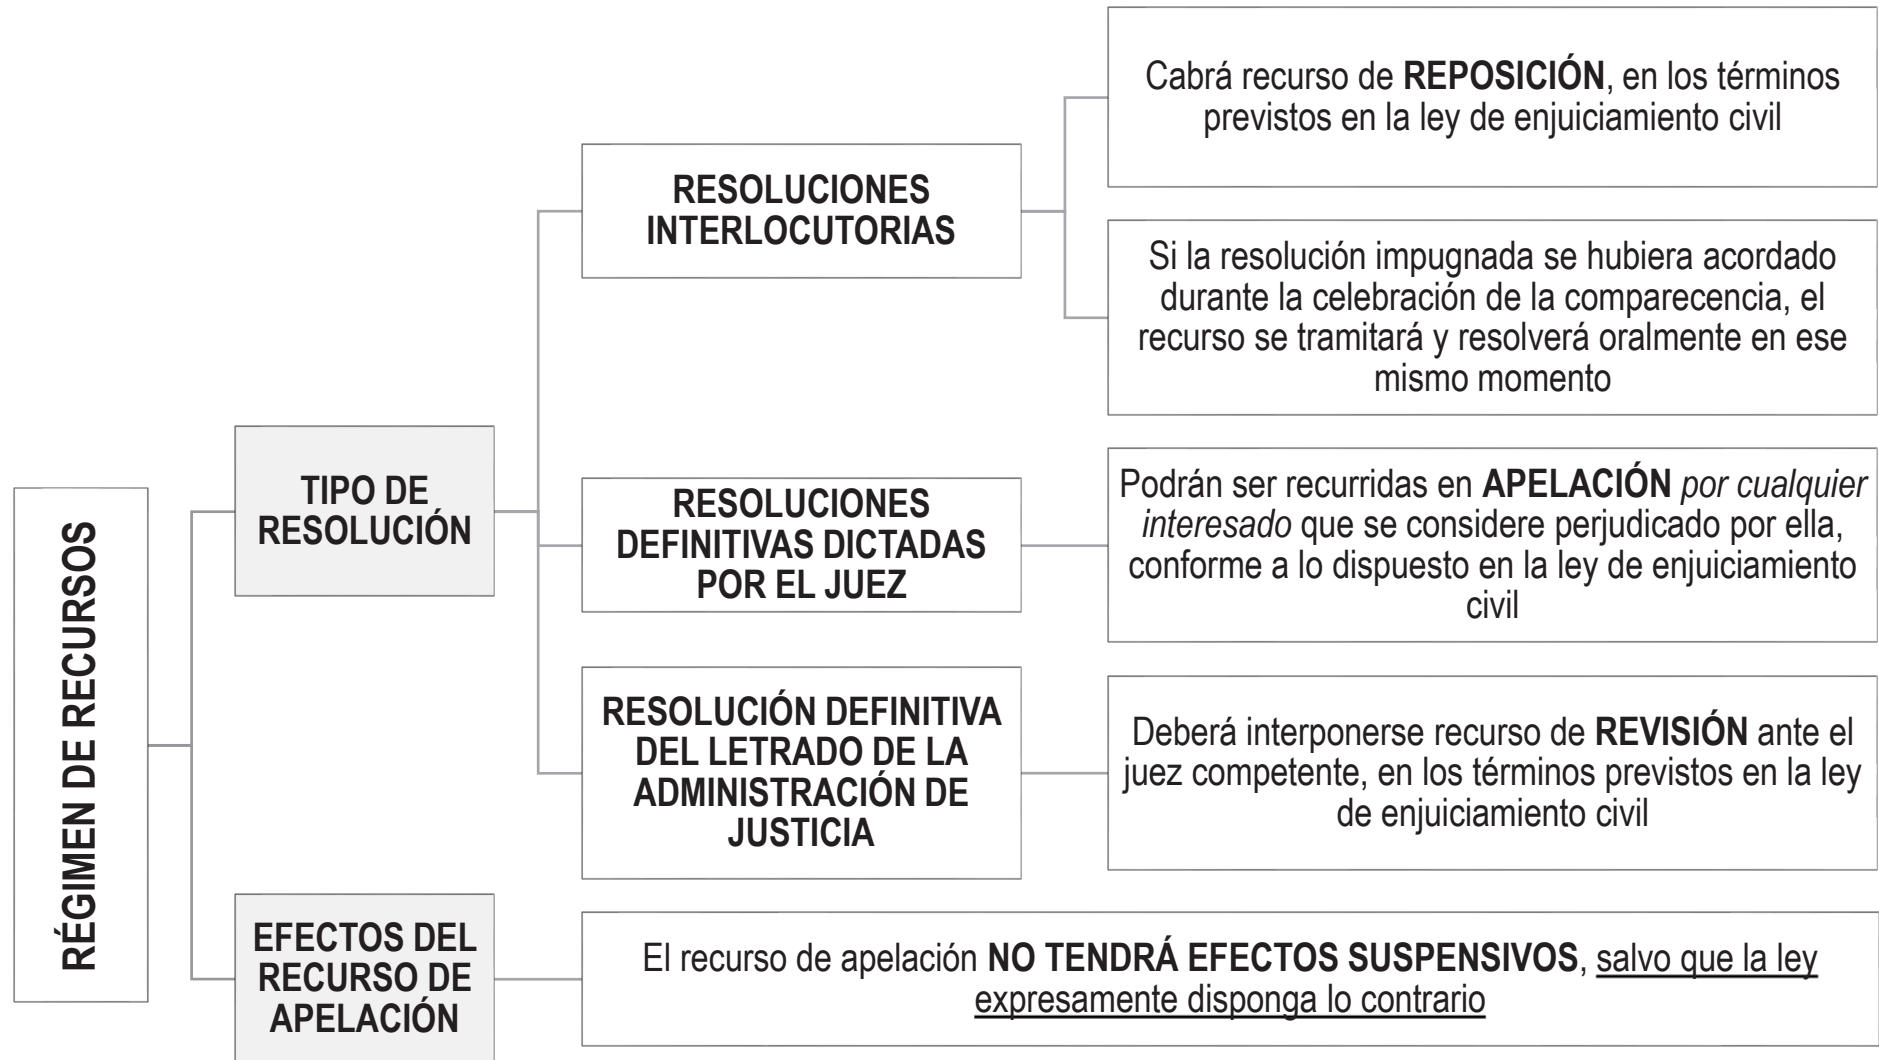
RÉGIMEN DE RECURSOS

TIPO DE RESOLUCIÓN

RESOLUCIONES INTERLOCUTORIAS

Cabrá recurso de **REPOSICIÓN**, en los términos previstos en la ley de enjuiciamiento civil

Si la resolución impugnada se hubiera acordado durante la celebración de la comparecencia, el recurso se tramitará y resolverá oralmente en ese mismo momento

RESOLUCIONES DEFINITIVAS DICTADAS POR EL JUEZ

Podrán ser recurridas en **APELACIÓN** *por cualquier interesado* que se considere perjudicado por ella, conforme a lo dispuesto en la ley de enjuiciamiento civil

RESOLUCIÓN DEFINITIVA DEL LETRADO DE LA ADMINISTRACIÓN DE JUSTICIA

Deberá interponerse recurso de **REVISIÓN** ante el juez competente, en los términos previstos en la ley de enjuiciamiento civil

EFECTOS DEL RECURSO DE APELACIÓN

El recurso de apelación **NO TENDRÁ EFECTOS SUSPENSIVOS**, salvo que la ley expresamente disponga lo contrario